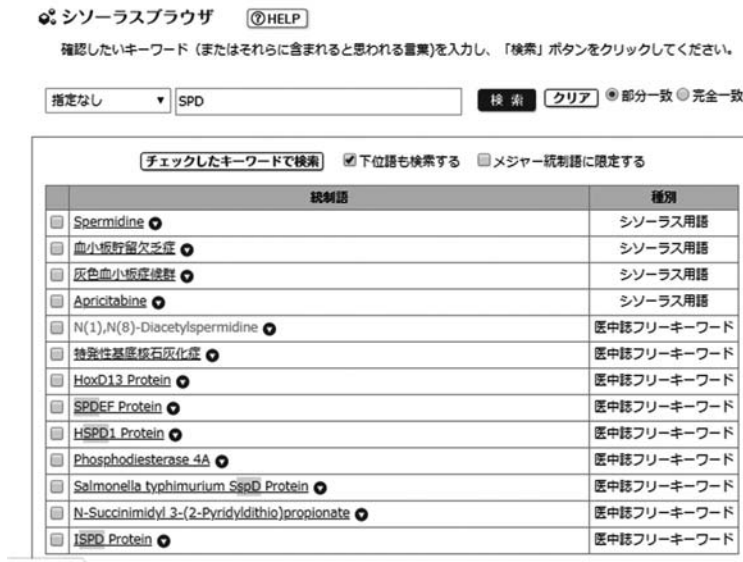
シソーラスブラウザ ⓘHELP

確認したいキーワード（またはそれらに含まれると思われる言葉)を入力し、「検索」ボタンをクリックしてください。

指定なし ▼ SPD 検索 クリア ◉部分一致 ○完全一致

チェックしたキーワードで検索 ☑下位語も検索する □メジャー統制語に限定する

| | 統制語 | 種別 |
|---|---|---|
| □ | Spermidine | シソーラス用語 |
| □ | 血小板貯留欠乏症 | シソーラス用語 |
| □ | 灰色血小板症候群 | シソーラス用語 |
| □ | Apricitabine | シソーラス用語 |
| □ | N(1),N(8)-Diacetylspermidine | 医中誌フリーキーワード |
| □ | 特発性基底核石灰化症 | 医中誌フリーキーワード |
| □ | HoxD13 Protein | 医中誌フリーキーワード |
| □ | SPDEF Protein | 医中誌フリーキーワード |
| □ | HSPD1 Protein | 医中誌フリーキーワード |
| □ | Phosphodiesterase 4A | 医中誌フリーキーワード |
| □ | Salmonella typhimurium SspD Protein | 医中誌フリーキーワード |
| □ | N-Succinimidyl 3-(2-Pyridyldithio)propionate | 医中誌フリーキーワード |
| □ | ISPD Protein | 医中誌フリーキーワード |